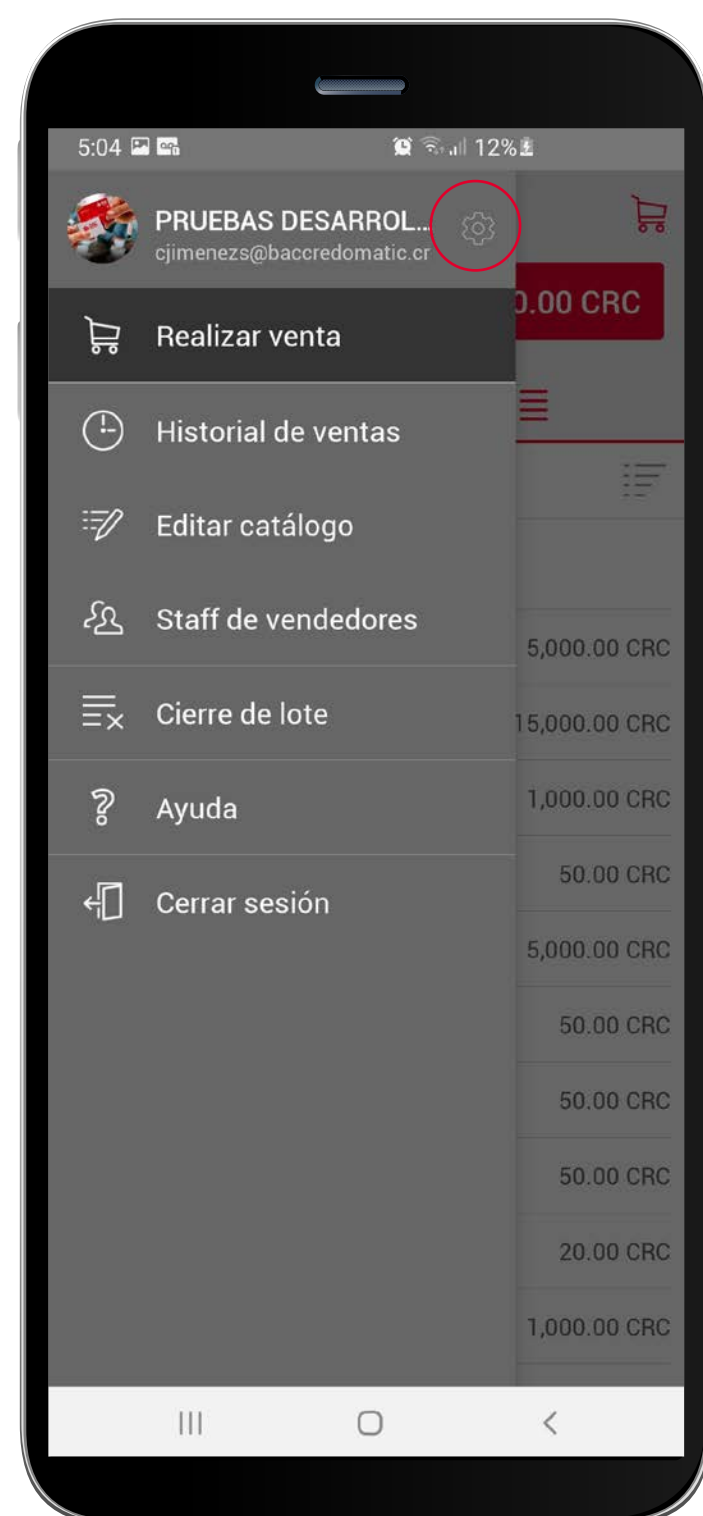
5:04 12%

PRUEBAS DESARROL...
cjimenezs@baccredomatic.cr

Realizar venta

Historial de ventas

Editar catálogo

Staff de vendedores

Cierre de lote

Ayuda

Cerrar sesión

0.00 CRC

5,000.00 CRC
15,000.00 CRC
1,000.00 CRC
50.00 CRC
5,000.00 CRC
50.00 CRC
50.00 CRC
50.00 CRC
20.00 CRC
1,000.00 CRC